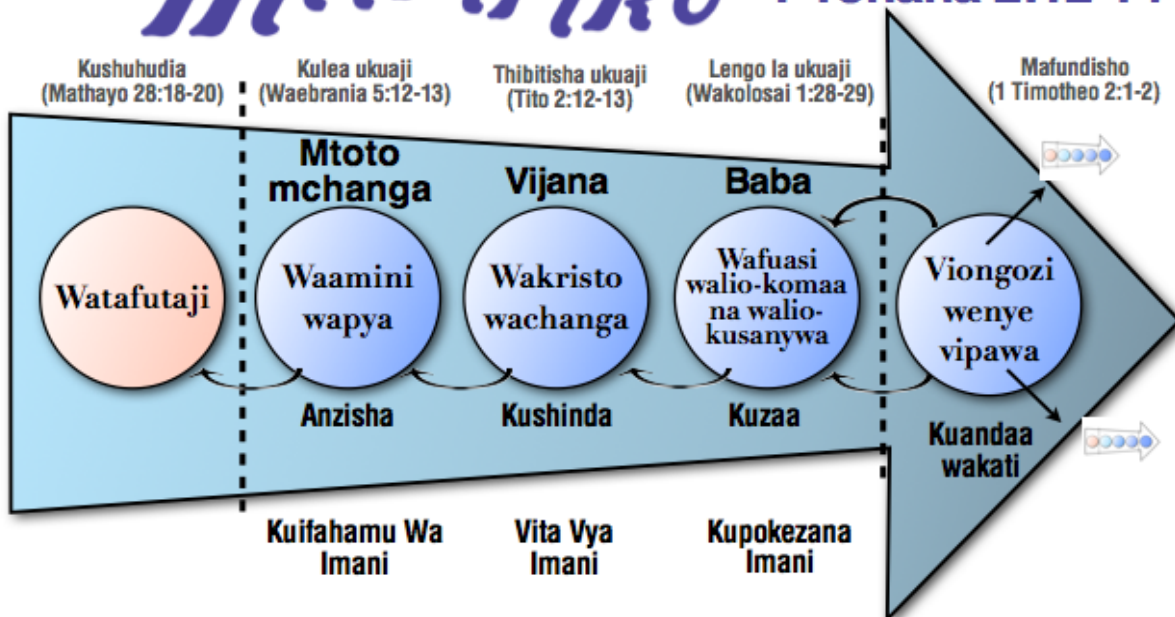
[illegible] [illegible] 2:12-14

Kushuhudia (Mathayo 28:18-20)

Kulea ukuaji (Waebrania 5:12-13)

Thibitisha ukuaji (Tito 2:12-13)

Lengo la ukuaji (Wakolosai 1:28-29)

Mafundisho (1 Timotheo 2:1-2)

Mtoto mchanga

Vijana

Baba

Watafutaji

Waamini wapya

Wakristo wachanga

Wafuasi walio-komaa na walio-kusanywa

Viongozi wenye vipawa

Anzisha

Kushinda

Kuzaa

Kuandaa wakati

Kuifahamu Wa Imani

Vita Vya Imani

Kupokezana Imani